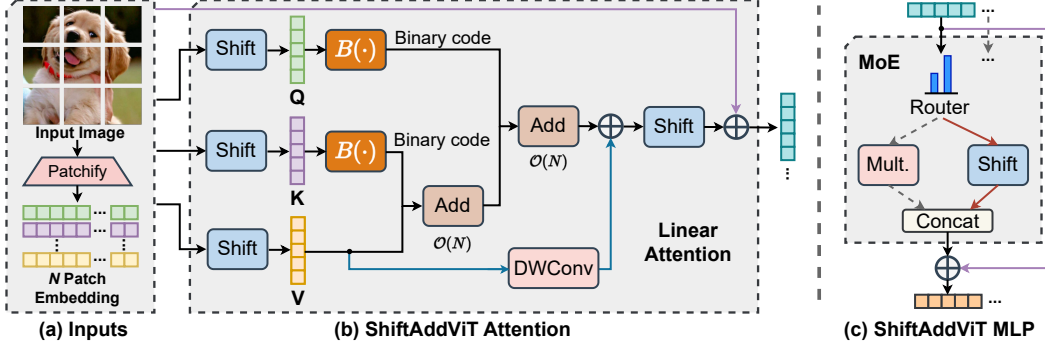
Input Image

Patchify

...

...

*N* Patch Embedding

(a) Inputs

Shift

Q

$B(\cdot)$

Binary code

Shift

K

$B(\cdot)$

Binary code

Add

$\mathcal{O}(N)$

Shift

V

Add

$\mathcal{O}(N)$

Shift

DWConv

Linear Attention

...

(b) ShiftAddViT Attention

...

...

MoE

Router

Mult.

Shift

Concat

...

(c) ShiftAddViT MLP